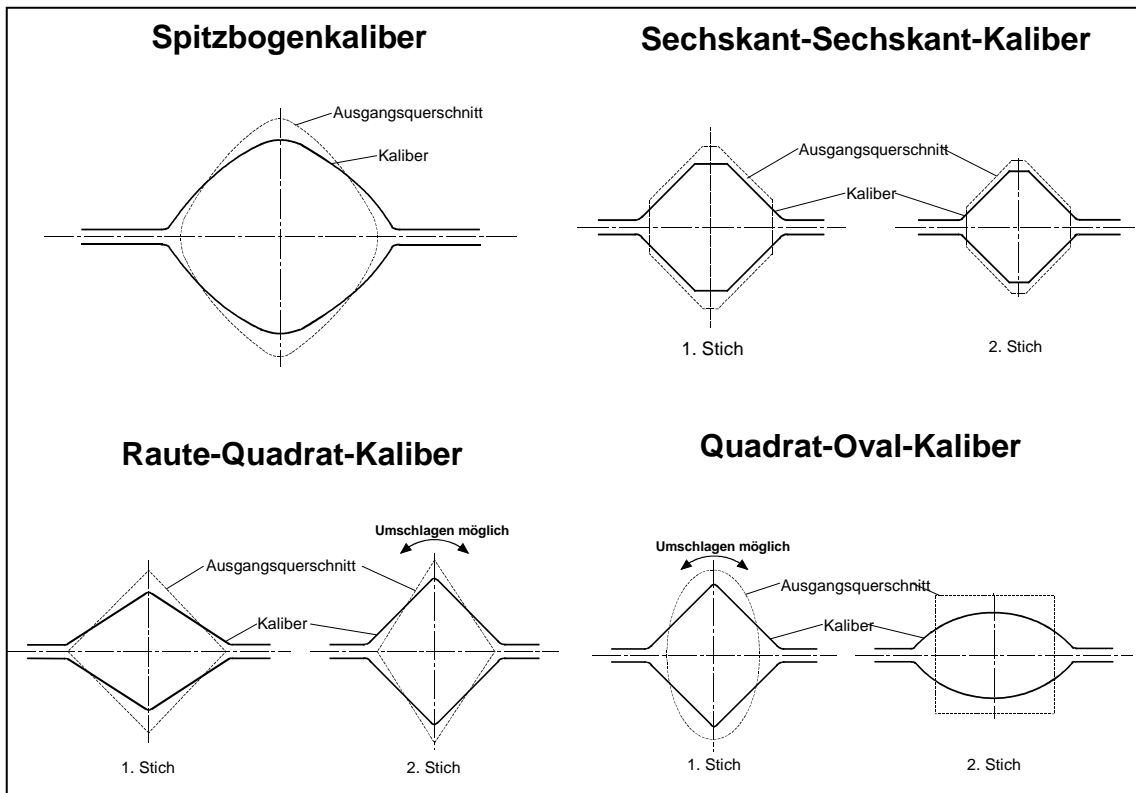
Spitzbogenkaliber

Ausgangsquerschnitt

Kaliber

Sechskant-Sechskant-Kaliber

Ausgangsquerschnitt

Kaliber

1. Stich

2. Stich

Raute-Quadrat-Kaliber

Umschlagen möglich

Ausgangsquerschnitt

Kaliber

1. Stich

2. Stich

Quadrat-Oval-Kaliber

Umschlagen möglich

Ausgangsquerschnitt

Kaliber

1. Stich

2. Stich